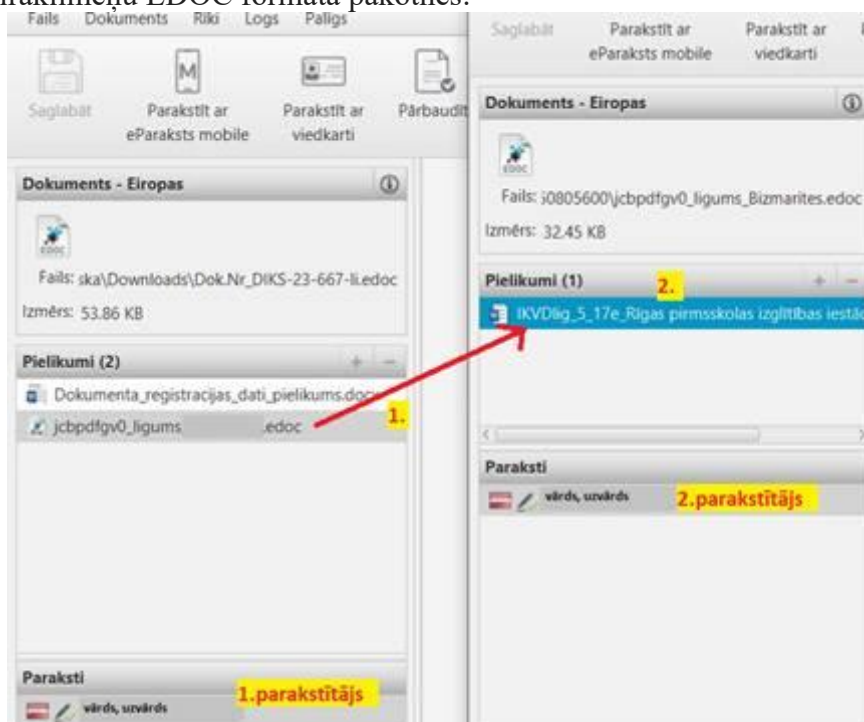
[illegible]akmeņa EDOC formāta paketes.

Fails Dokuments Rīki Logs Palīgs

Saglabāt Parakstīt ar eParaksts mobile Parakstīt ar viedkarti Pārbaudīt

Dokuments - Eiropas

Fails: ska\Downloads\Dok.Nr_DIKS-23-667-li.edoc

Izmērs: 53.86 KB

Pielikumi (2)

Dokumenta_registracijas_dati_pielikums.docx

jcbpdfgv0_ligums .edoc

1.

Paraksti

vārds, uzvārds

1.parakstītājs

Saglabāt Parakstīt ar eParaksts mobile Parakstīt ar viedkarti

Dokuments - Eiropas

Fails: ;0805600\jcbpdfgv0_ligums_Bizmarites.edoc

Izmērs: 32.45 KB

Pielikumi (1)

2.

IKVDlig_5_17e_Rigas pirmsskolas izglitibas iestā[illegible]

Paraksti

vārds, uzvārds

2.parakstītājs